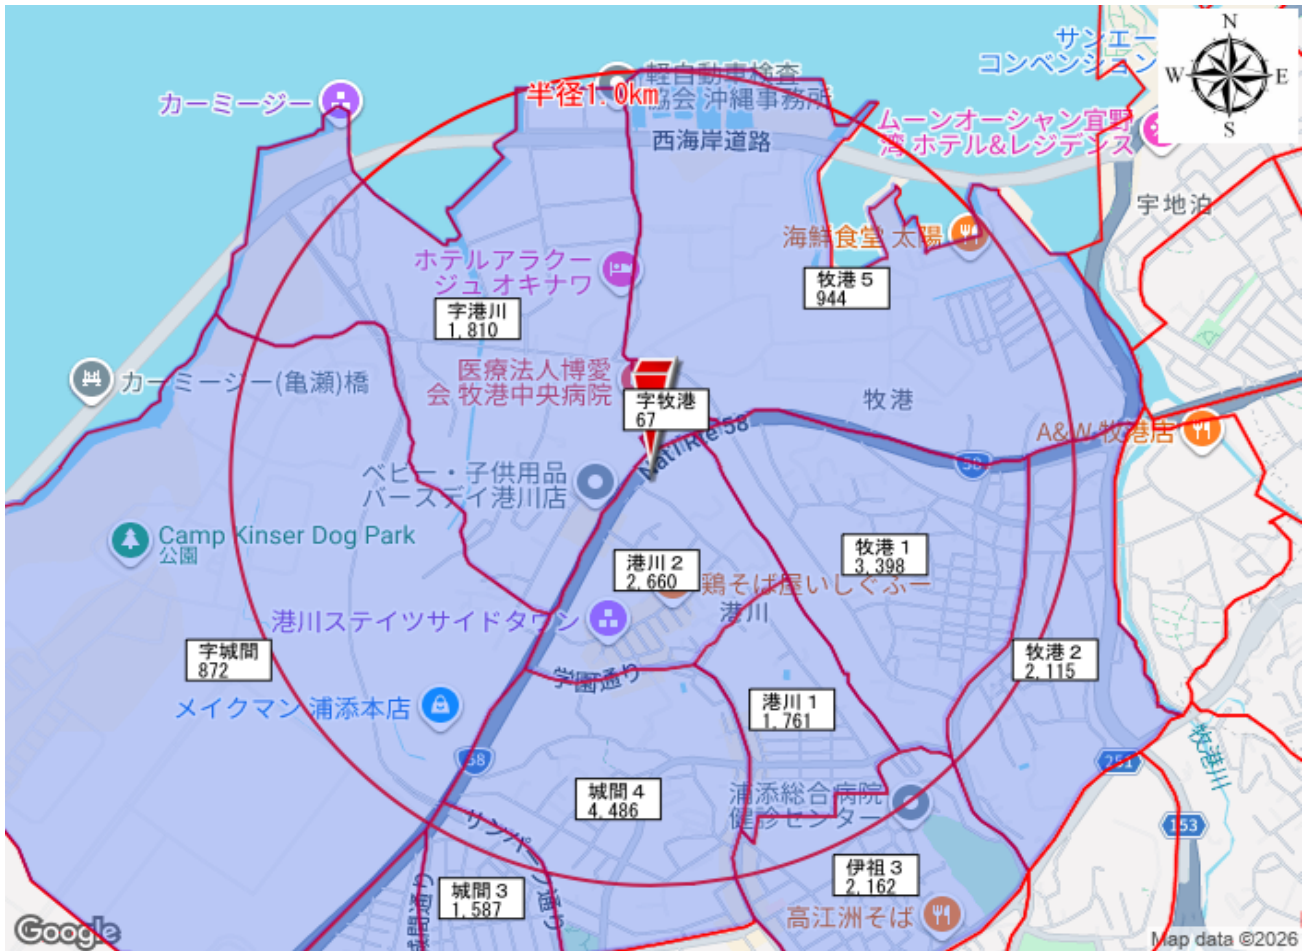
半径1.0km

軽自動車検査協会 沖縄事務所

サンエー コンベンション

N
W
E
S

カーミージー

西海岸道路

ムーンオーシャン宜野湾 ホテル&レジデンス

宇地泊

海鮮食堂 太陽

ホテルアラクージュ オキナワ

牧港5
944

字港川
1,810

カーミージー(亀瀬)橋

医療法人博愛会 牧港中央病院

字牧港
67

牧港

Nat'l Rte 58

A&W 牧港店

58

ベビー・子供用品 バースデイ港川店

Camp Kinser Dog Park 公園

港川2
2,660

牧港1
3,398

鶏そば屋いしぐふー

港川

港川ステイツサイドタウン

字城間
872

学園通り

牧港2
2,115

メイクマン 浦添本店

港川1
1,761

58

251

牧港川

城間4
4,486

浦添総合病院 健診センター

153

伊祖3
2,162

城間3
1,587

高江洲そば

Google

Map data ©2026